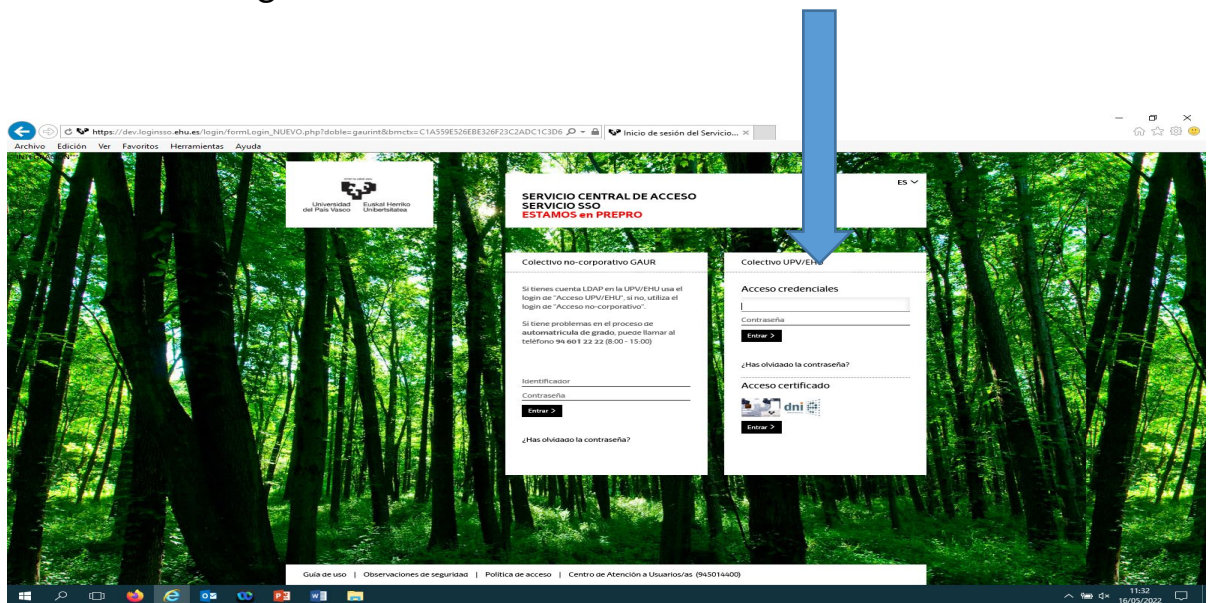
https://dev.loginsso.ehu.es/login/formLogin_NUEVO.php?doble=gaurint&bmctx=C1A559E526EBE326F23C2ADC1C3D6

Inicio de sesión del Servicio...

Archivo Edición Ver Favoritos Herramientas Ayuda

Universidad del País Vasco Euskal Herriko Unibertsitatea

SERVICIO CENTRAL DE ACCESO
SERVICIO SSO
ESTAMOS en PREPRO

ES

Colectivo no-corporativo GAUR

Si tienes cuenta LDAP en la UPV/EHU usa el login de "Acceso UPV/EHU", si no, utiliza el login de "Acceso no-corporativo".

Si tiene problemas en el proceso de automatrícula de grado, puede llamar al teléfono 94 601 22 22 (8:00 - 15:00)

Identificador

Contraseña

Entrar >

¿Has olvidado la contraseña?

Colectivo UPV/EHU

Acceso credenciales

Contraseña

Entrar >

¿Has olvidado la contraseña?

Acceso certificado

dni

Entrar >

Guía de uso | Observaciones de seguridad | Política de acceso | Centro de Atención a Usuarios/as (945014400)

11:32
16/05/2022